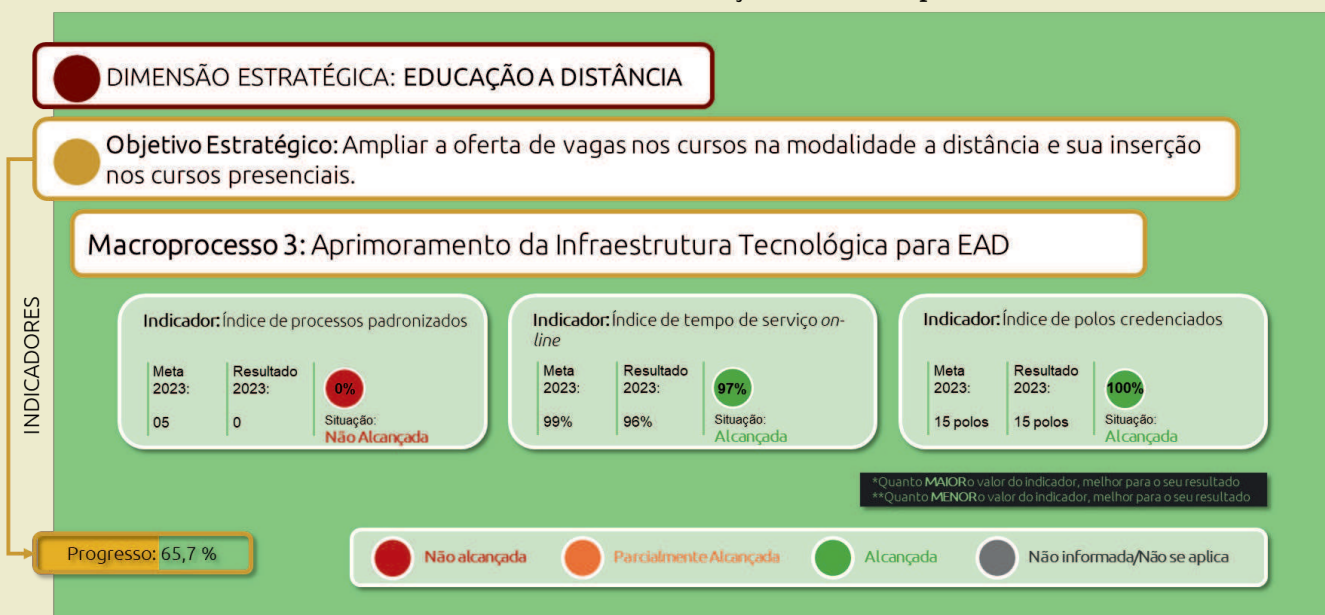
DIMENSÃO ESTRATÉGICA: EDUCAÇÃO A DISTÂNCIA

Objetivo Estratégico: Ampliar a oferta de vagas nos cursos na modalidade a distância e sua inserção nos cursos presenciais.

Macroprocesso 3: Aprimoramento da Infraestrutura Tecnológica para EAD

INDICADORES

Indicador: Índice de processos padronizados

Meta 2023: 05

Resultado 2023: 0

0%

Situação: Não Alcançada

Indicador: Índice de tempo de serviço *on-line*

Meta 2023: 99%

Resultado 2023: 96%

97%

Situação: Alcançada

Indicador: Índice de polos credenciados

Meta 2023: 15 polos

Resultado 2023: 15 polos

100%

Situação: Alcançada

*Quanto MAIOR o valor do indicador, melhor para o seu resultado
**Quanto MENOR o valor do indicador, melhor para o seu resultado

Progresso: 65,7 %

Não alcançada

Parcialmente Alcançada

Alcançada

Não informada/Não se aplica